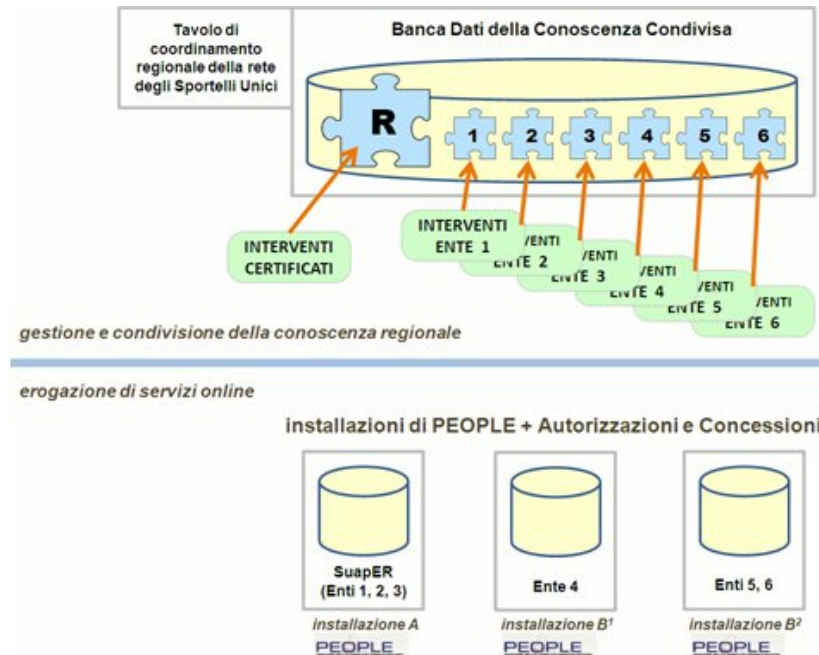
Tavolo di coordinamento regionale della rete degli Sportelli Unici

Banca Dati della Conoscenza Condivisa

R

1 2 3 4 5 6

INTERVENTI CERTIFICATI

INTERVENTI ENTE 1

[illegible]VENTI ENTE 2

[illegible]VENTI ENTE 3

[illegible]VENTI ENTE 4

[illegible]VENTI ENTE 5

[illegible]VENTI ENTE 6

gestione e condivisione della conoscenza regionale

erogazione di servizi online

installazioni di PEOPLE + Autorizzazioni e Concessioni

SuapER (Enti 1, 2, 3)

installazione A

PEOPLE

Ente 4

installazione B$^1$

PEOPLE

Enti 5, 6

installazione B$^2$

PEOPLE